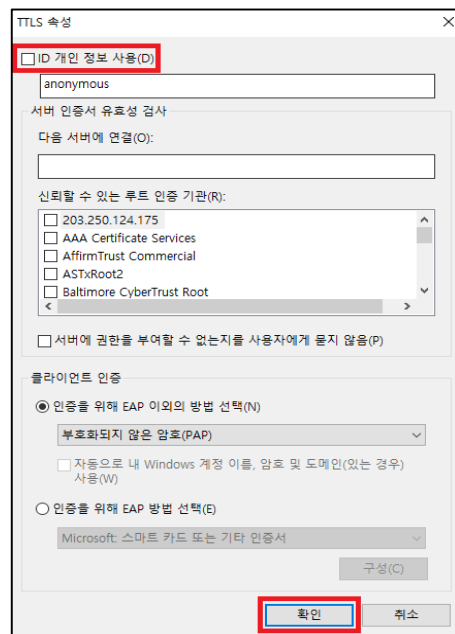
TTLS 속성

ID 개인 정보 사용(D)

anonymous

서버 인증서 유효성 검사

다음 서버에 연결(O):

신뢰할 수 있는 루트 인증 기관(R):

203.250.124.175
AAA Certificate Services
AffirmTrust Commercial
ASTxRoot2
Baltimore CyberTrust Root

서버에 권한을 부여할 수 없는지를 사용자에게 묻지 않음(P)

클라이언트 인증

인증을 위해 EAP 이외의 방법 선택(N)

부호화되지 않은 암호(PAP)

자동으로 내 Windows 계정 이름, 암호 및 도메인(있는 경우) 사용(W)

인증을 위해 EAP 방법 선택(E)

Microsoft: 스마트 카드 또는 기타 인증서

구성(C)

확인 취소